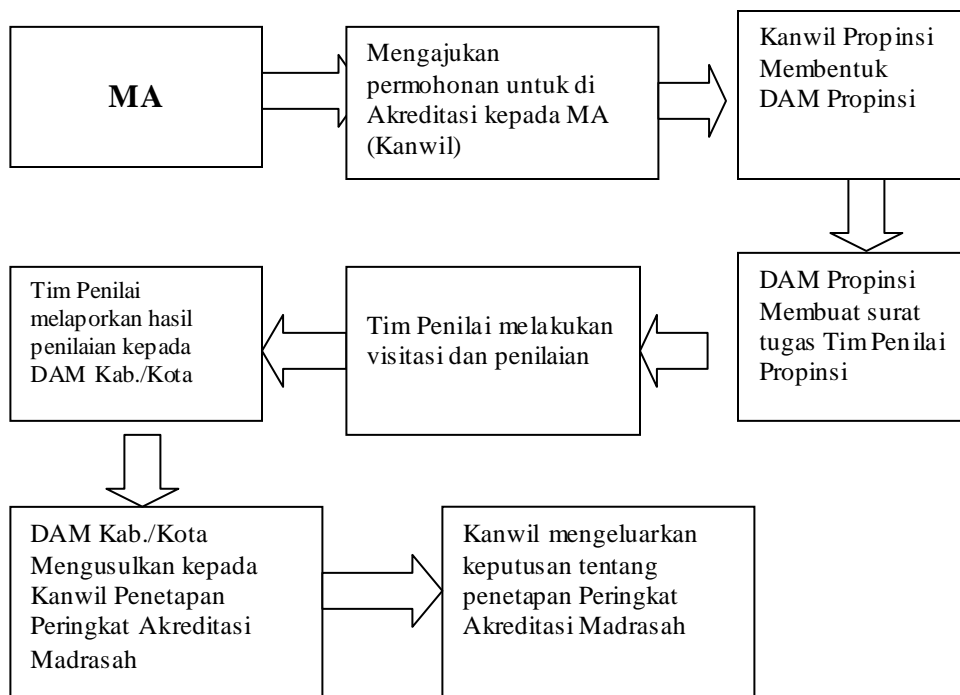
MA

Mengajukan permohonan untuk di Akreditasi kepada MA (Kanwil)

Kanwil Propinsi Membentuk DAM Propinsi

DAM Propinsi Membuat surat tugas Tim Penilai Propinsi

Tim Penilai melakukan visitasi dan penilaian

Tim Penilai melaporkan hasil penilaian kepada DAM Kab./Kota

DAM Kab./Kota Mengusulkan kepada Kanwil Penetapan Peringkat Akreditasi Madrasah

Kanwil mengeluarkan keputusan tentang penetapan Peringkat Akreditasi Madrasah